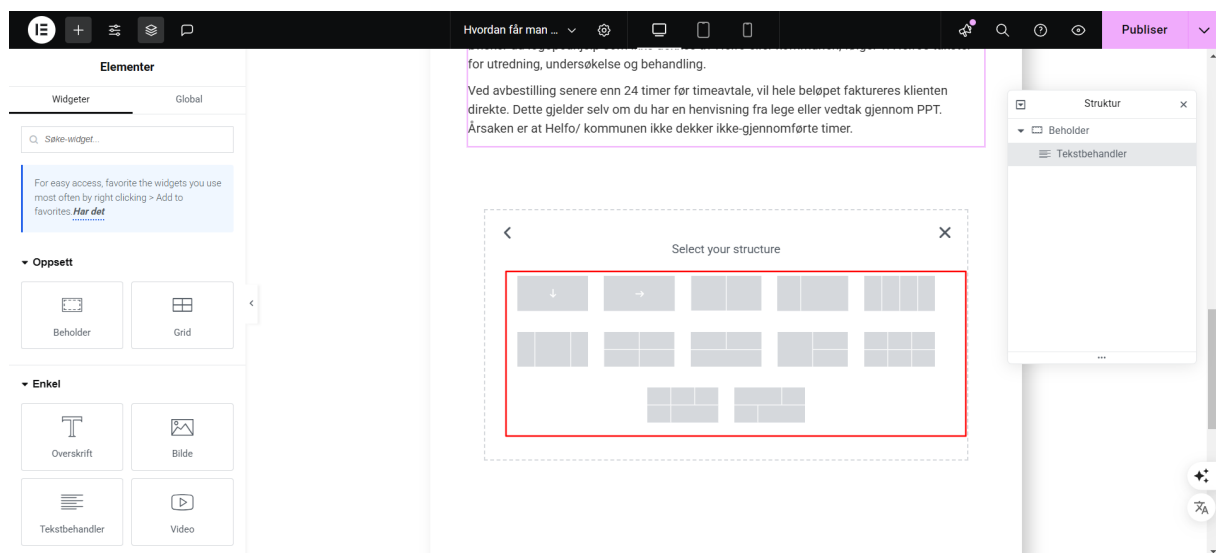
Hvordan får man ...

Publiser

Elementer

Widgeter
Global

Søke-widget...

For easy access, favorite the widgets you use most often by right clicking > Add to favorites. Har det

Oppsett

Beholder
Grid

Enkel

Overskrift
Bilde
Tekstbehandler
Video

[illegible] for utredning, undersøkelse og behandling.

Ved avbestilling senere enn 24 timer før timeavtale, vil hele beløpet faktureres klienten direkte. Dette gjelder selv om du har en henvisning fra lege eller vedtak gjennom PPT. Årsaken er at Helfo/ kommunen ikke dekker ikke-gjennomførte timer.

Select your structure

Struktur

Beholder
Tekstbehandler